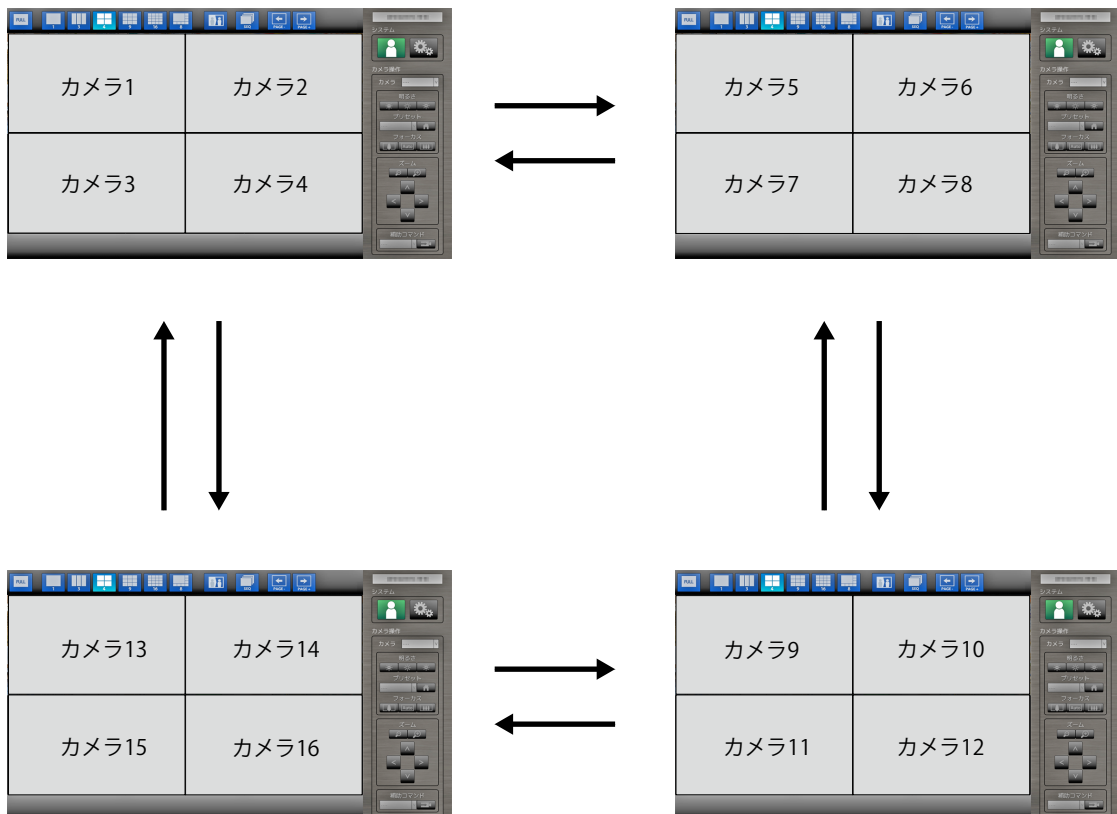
FULL
システム
カメラ操作
カメラ
明るさ
プリセット
フォーカス
ズーム
補助コマンド

カメラ1
カメラ2
カメラ3
カメラ4

FULL
システム
カメラ操作
カメラ
明るさ
プリセット
フォーカス
ズーム
補助コマンド

カメラ5
カメラ6
カメラ7
カメラ8

FULL
システム
カメラ操作
カメラ
明るさ
プリセット
フォーカス
ズーム
補助コマンド

カメラ13
カメラ14
カメラ15
カメラ16

FULL
システム
カメラ操作
カメラ
明るさ
プリセット
フォーカス
ズーム
補助コマンド

カメラ9
カメラ10
カメラ11
カメラ12